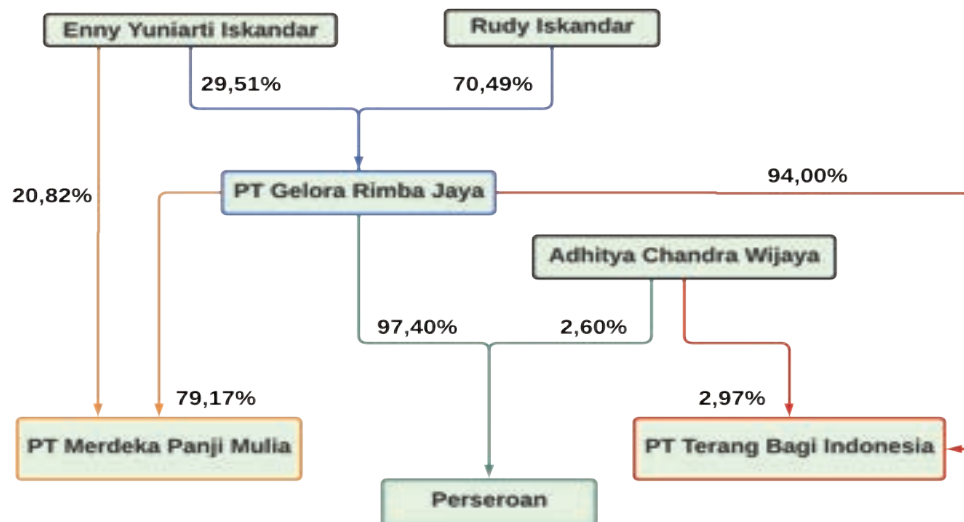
Enny Yuniarti Iskandar

Rudy Iskandar

29,51%

70,49%

20,82%

PT Gelora Rimba Jaya

94,00%

Adhitya Chandra Wijaya

97,40%

2,60%

79,17%

2,97%

PT Merdeka Panji Mulia

PT Terang Bagi Indonesia

Perseroan